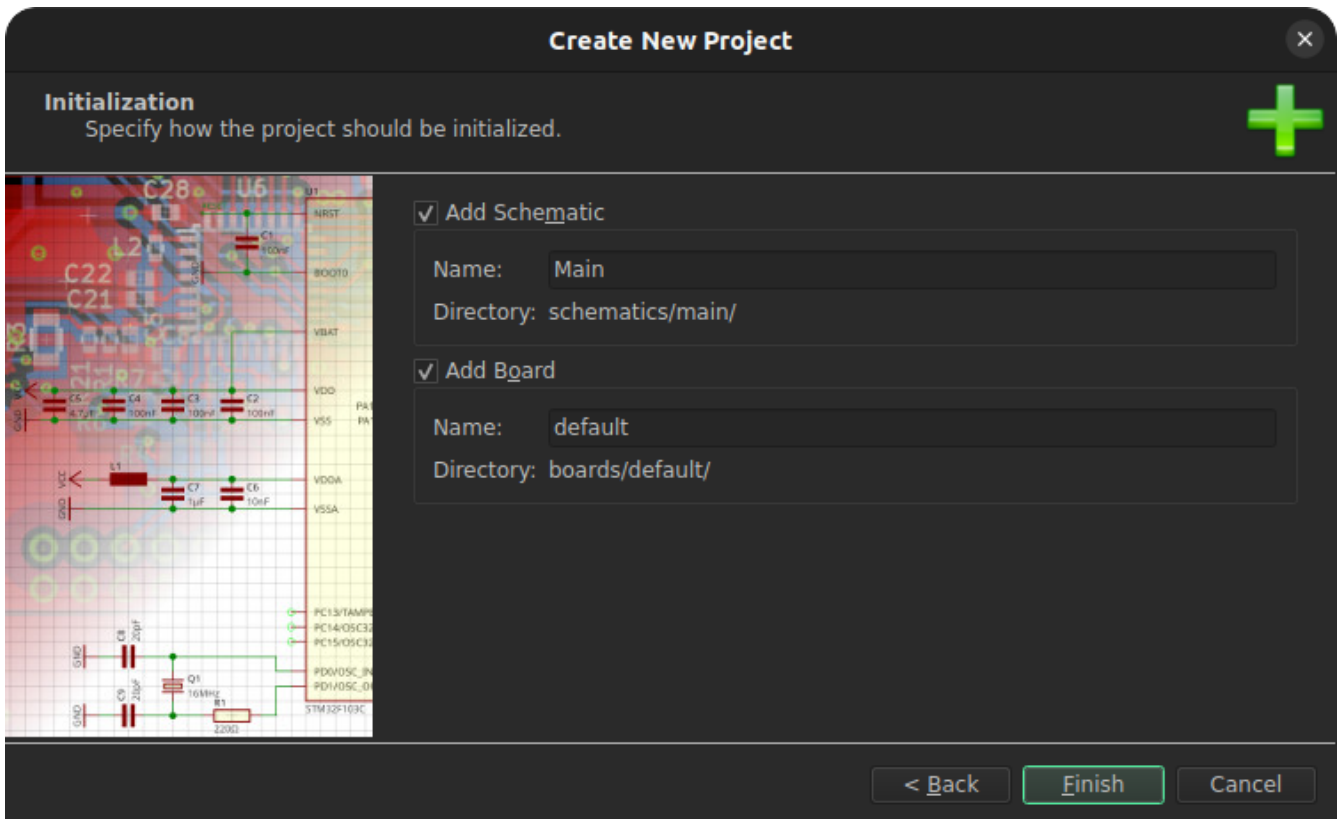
Create New Project

Initialization
Specify how the project should be initialized.

C28 U6 U1
NRST
C1 100nF
BOOT0
C22
C21
VBAT
VDD
C5 4.7µF C4 100nF C3 100nF C2 100nF
VSS
PA1
PA1
VCC
L1
VDDA
C7 1µF C6 10nF
GND
VSSA
PC13/TAMP
PC14/OSC32
PC15/OSC32
C8 20pF
GND
Q1 16MHz
PD0/OSC_IN
PD1/OSC_O
C9 20pF
GND
R1 220Ω
STM32F103C

✓ Add Schematic
Name: Main
Directory: schematics/main/

✓ Add Board
Name: default
Directory: boards/default/

< Back
Finish
Cancel